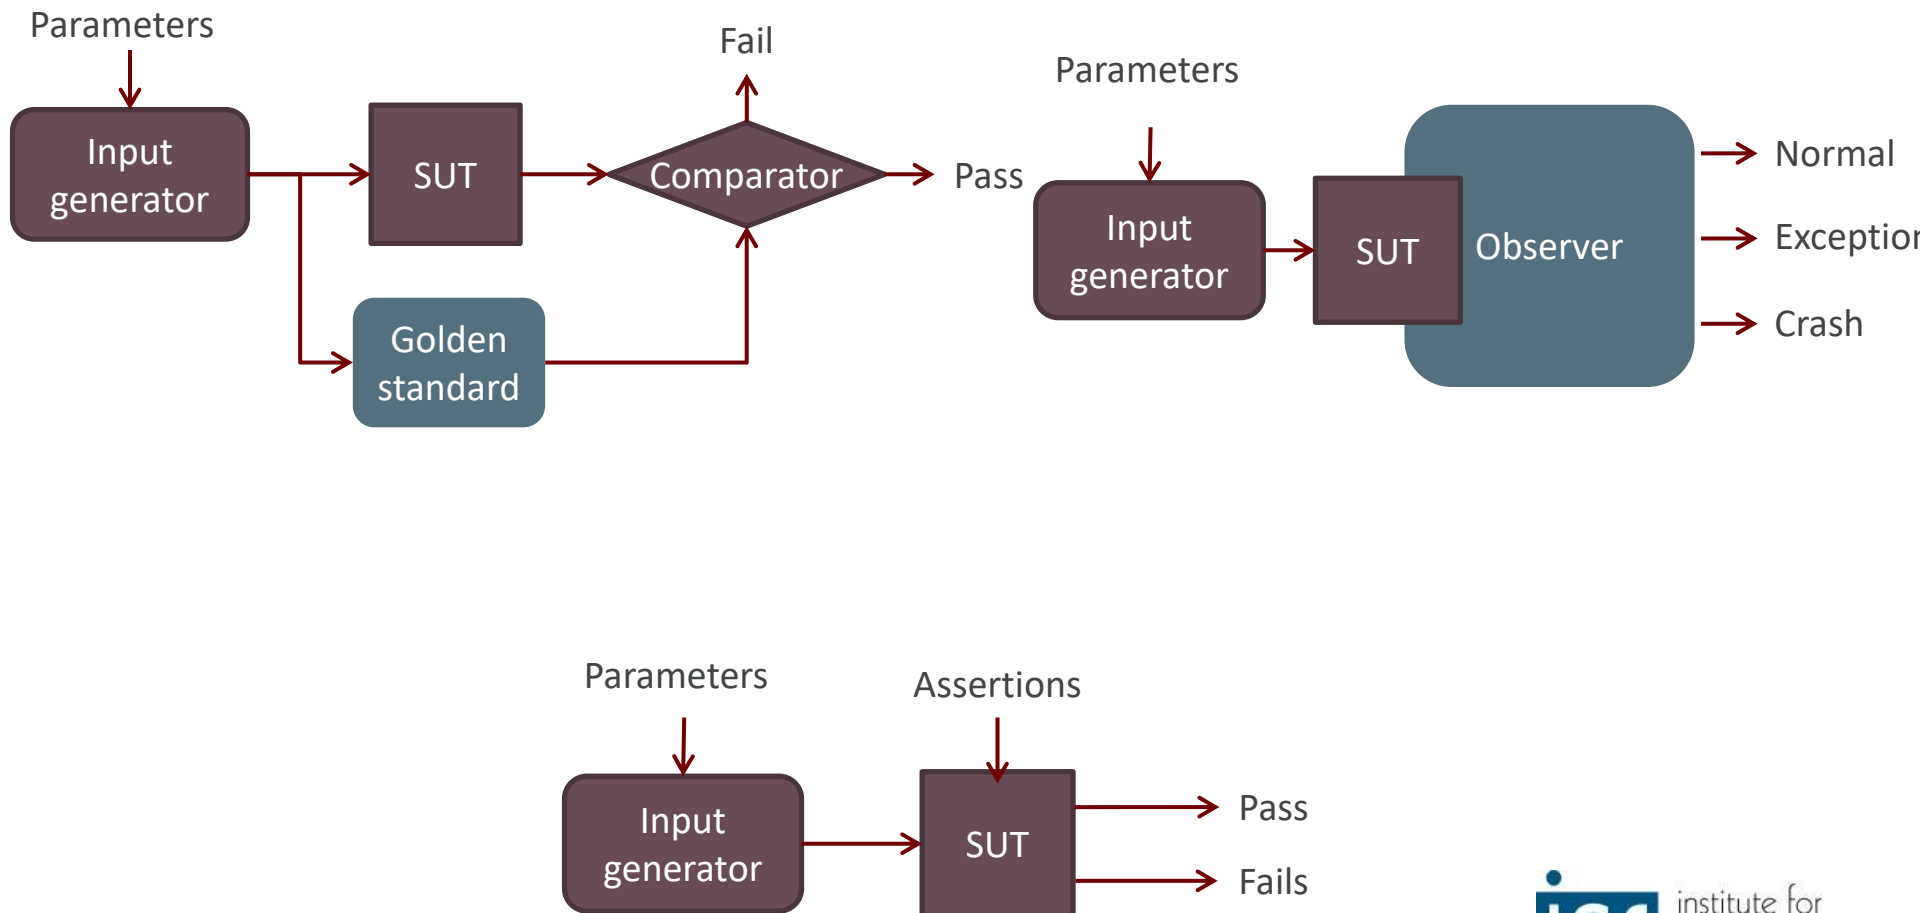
Parameters

Input generator

SUT

Fail

Comparator

Pass

Golden standard

Parameters

Input generator

SUT

Observer

Normal

Exception

Crash

Parameters

Assertions

Input generator

SUT

Pass

Fails

institute for